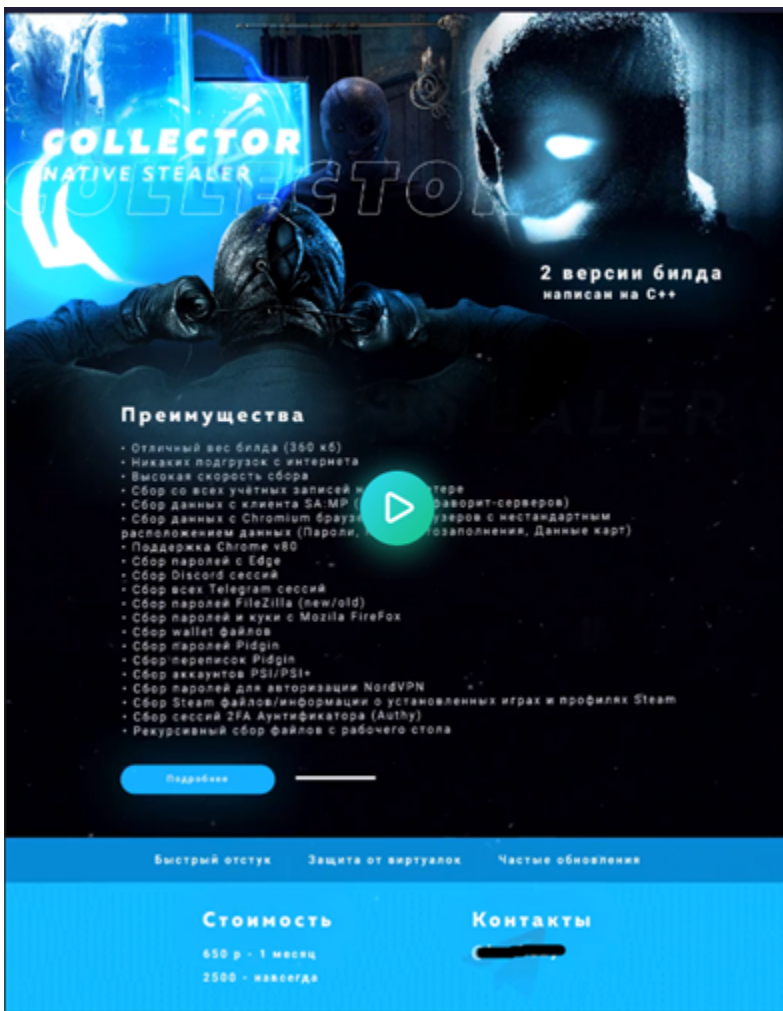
COLLECTOR
NATIVE STEALER

COLLECTOR

2 версии билда
написан на C++

STEALER

Преимущества

• Отличный вес билда (360 кб)
• Никаких подгрузок с интернета
• Высокая скорость сбора
• Сбор со всех учётных записей н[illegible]тере
• Сбор данных с клиента SA:MP ([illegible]фаворит-серверов)
• Сбор данных с Chromium браузе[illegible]узеров с нестандартным расположением данных (Пароли, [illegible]озаполнения, Данные карт)
• Поддержка Chrome v80
• Сбор паролей с Edge
• Сбор Discord сессий
• Сбор всех Telegram сессий
• Сбор паролей FileZilla (new/old)
• Сбор паролей и куки с Mozila FireFox
• Сбор wallet файлов
• Сбор паролей Pidgin
• Сбор переписок Pidgin
• Сбор аккаунтов PSI/PSI+
• Сбор паролей для авторизации NordVPN
• Сбор Steam файлов/информации о установленных играх и профилях Steam
• Сбор сессий 2FA Аунтификатора (Authy)
• Рекурсивный сбор файлов с рабочего стола

Подробнее

Быстрый отстук
Защита от виртуалок
Частые обновления

Стоимость
650 р - 1 месяц
2500 - навсегда

Контакты
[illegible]